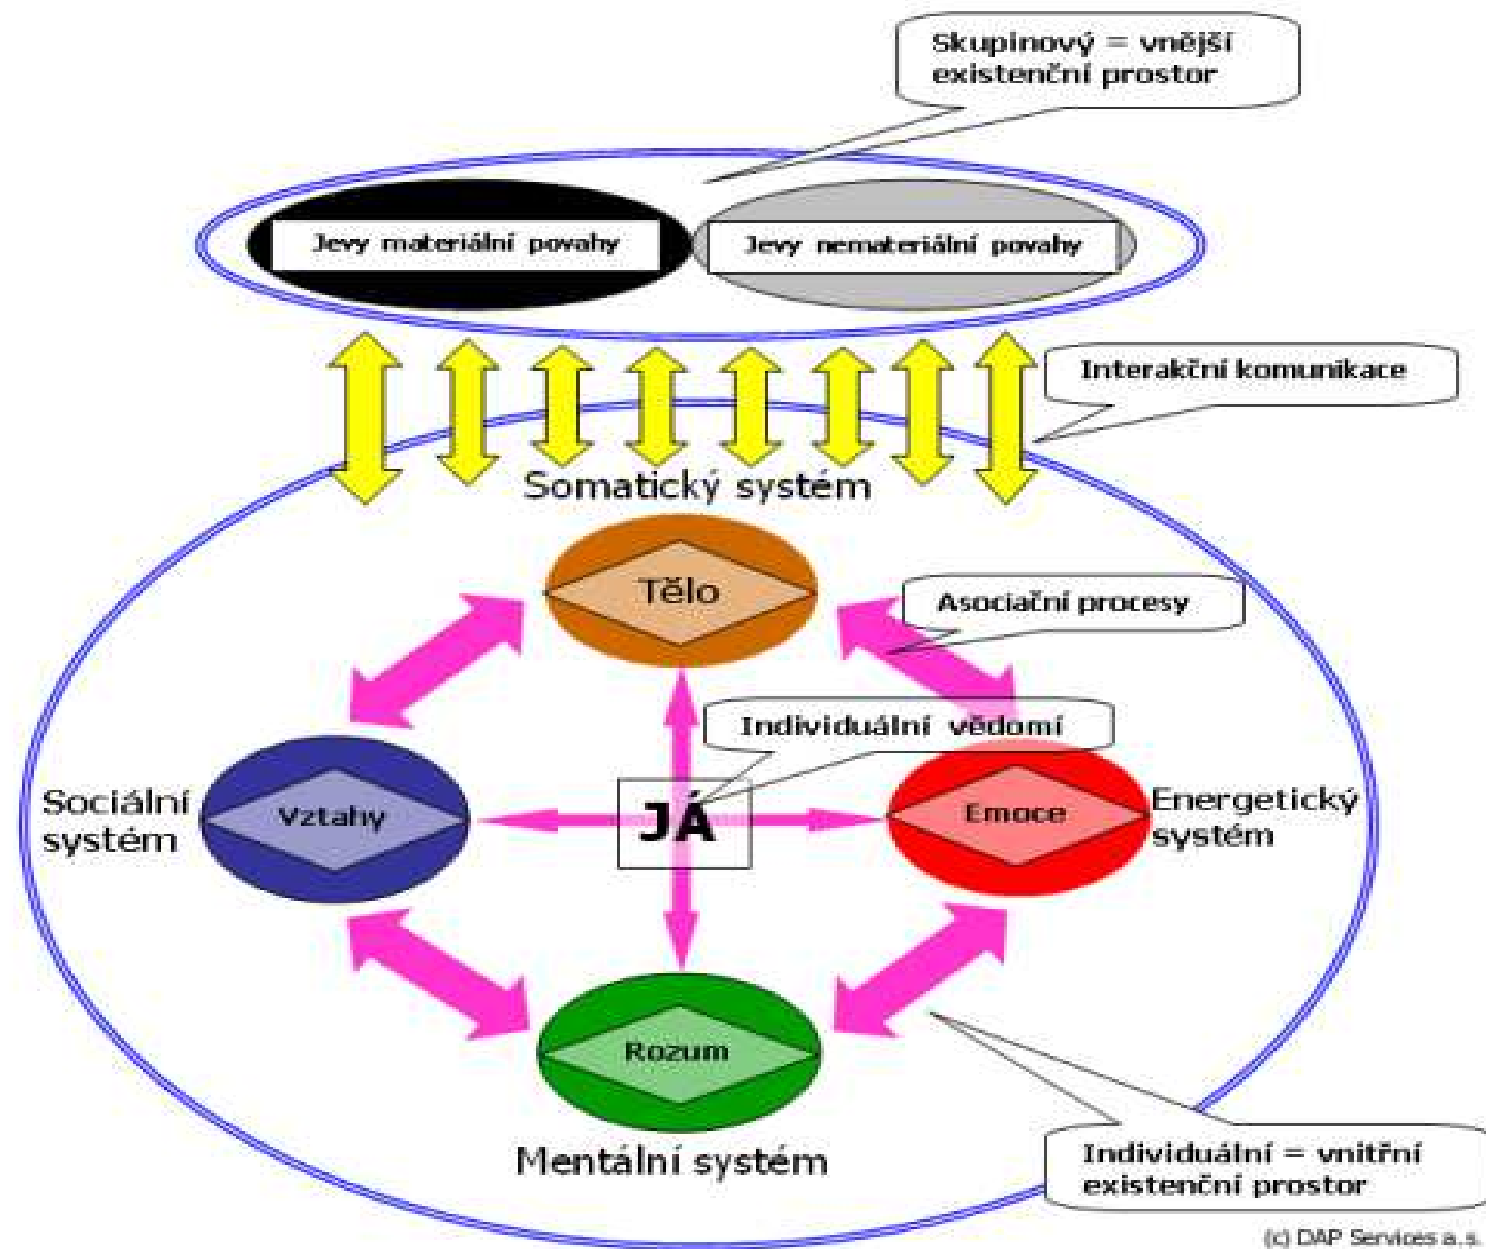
Skupinový = vnější existenční prostor

Jevy materiální povahy

Jevy nemateriální povahy

Interakční komunikace

Somatický systém

Tělo

Asociační procesy

Individuální vědomí

Sociální systém

Vztahy

JÁ

Emoce

Energetický systém

Rozum

Mentální systém

Individuální = vnitřní existenční prostor

(c) DAP Services a.s.